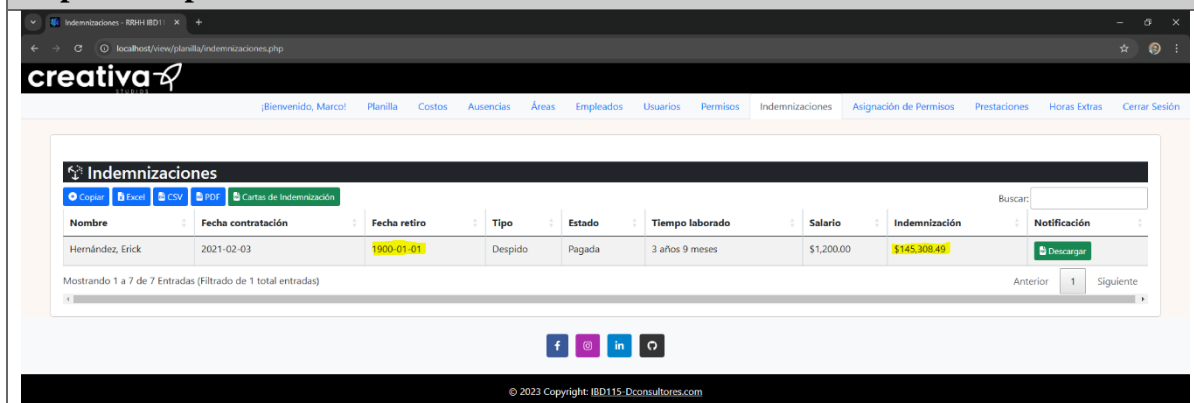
Indemnizaciones - RRHH IBD11 ×  +

localhost/view/planilla/indemnizaciones.php

creativa
STUDIOS

¡Bienvenido, Marco! Planilla Costos Ausencias Áreas Empleados Usuarios Permisos Indemnizaciones Asignación de Permisos Prestaciones Horas Extras Cerrar Sesión

Indemnizaciones

Copiar Excel CSV PDF Cartas de Indemnización

Buscar:

| Nombre | Fecha contratación | Fecha retiro | Tipo | Estado | Tiempo laborado | Salario | Indemnización | Notificación |
|---|---|---|---|---|---|---|---|---|
| Hernández, Erick | 2021-02-03 | 1900-01-01 | Despido | Pagada | 3 años 9 meses | $1,200.00 | $145,308.49 | Descargar |

Mostrando 1 a 7 de 7 Entradas (Filtrado de 1 total entradas)

Anterior 1 Siguiente

© 2023 Copyright: IBD115-Dconsultores.com